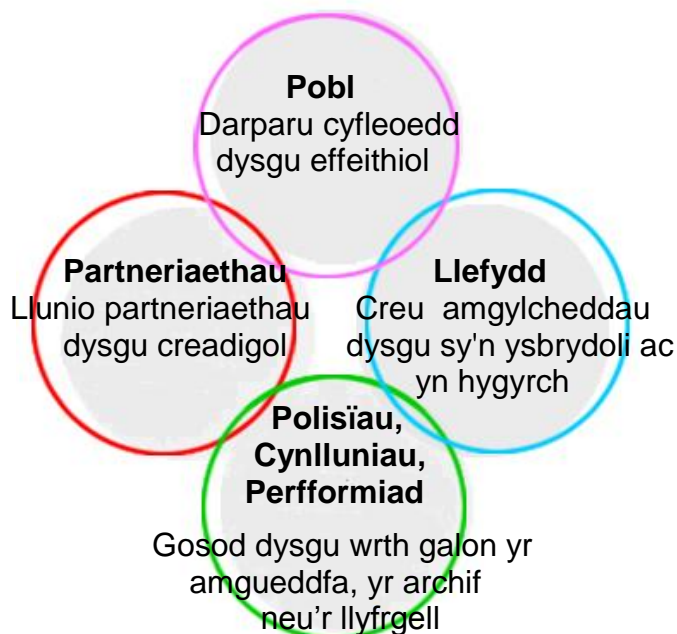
**Pobl**
Darparu cyfleoedd dysgu effeithiol

**Partneriaethau**
Llunio partneriaethau dysgu creadigol

**Llefydd**
Creu amgylcheddau dysgu sy'n ysbrydoli ac yn hygyrch

**Polisïau, Cynlluniau, Perfformiad**
Gosod dysgu wrth galon yr amgueddfa, yr archif neu'r llyfrgell